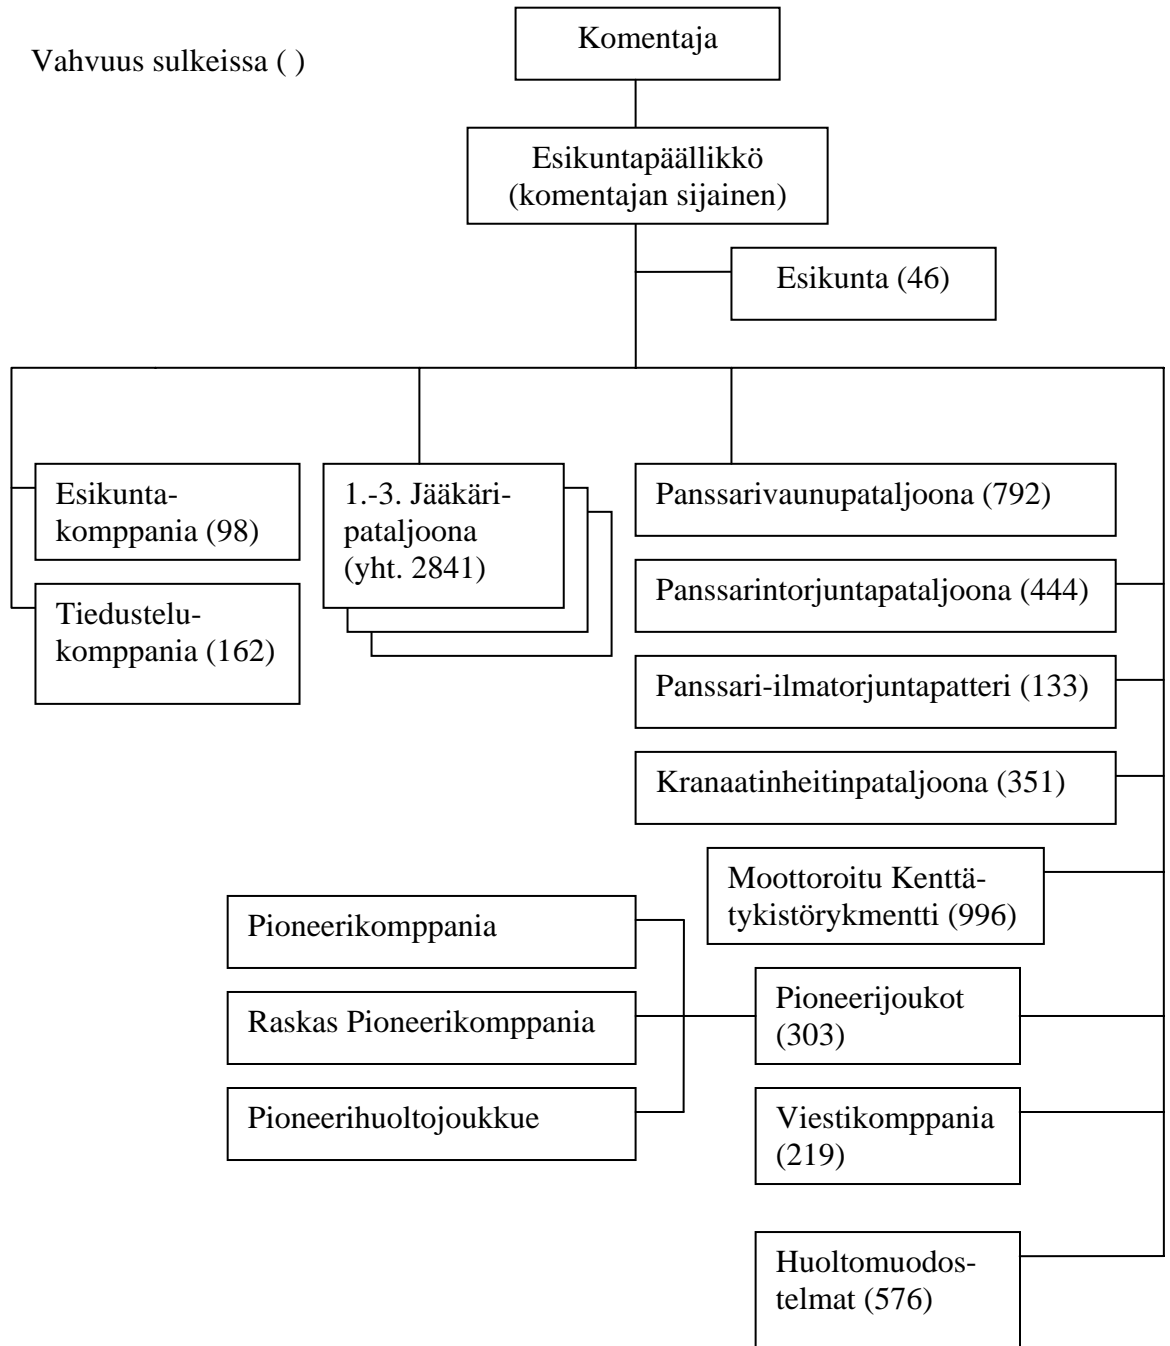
Vahvuus sulkeissa ( )

Komentaja

Esikuntapäällikkö (komentajan sijainen)

Esikunta (46)

Esikuntakomppania (98)

Tiedustelukomppania (162)

1.-3. Jääkäripataljoona (yht. 2841)

Panssarivaunupataljoona (792)

Panssarintorjuntapataljoona (444)

Panssari-ilmatorjuntapatteri (133)

Kranaatinheitinpataljoona (351)

Moottoroitu Kenttätykistörykmentti (996)

Pioneerikomppania

Raskas Pioneerikomppania

Pioneerihuoltojoukkue

Pioneerijoukot (303)

Viestikomppania (219)

Huoltomuodostelmat (576)